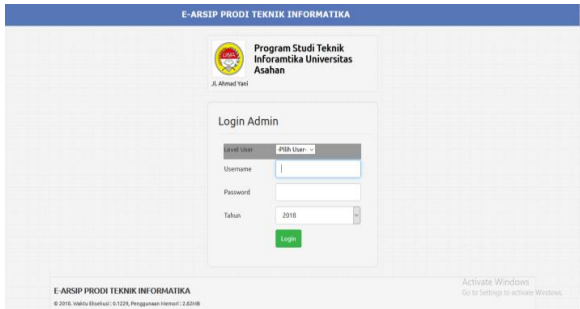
E-ARSIP PRODI TEKNIK INFORMATIKA

Program Studi Teknik Inforamtika Universitas Asahan

Jl. Ahmad Yani

Login Admin

Level User -Pilih User-

Username

Password

Tahun 2018

Login

E-ARSIP PRODI TEKNIK INFORMATIKA

© 2018, Waktu Eksekusi : 0.1229, Penggunaan Memori : 2.83MB

Activate Windows
Go to Settings to activate Windows.